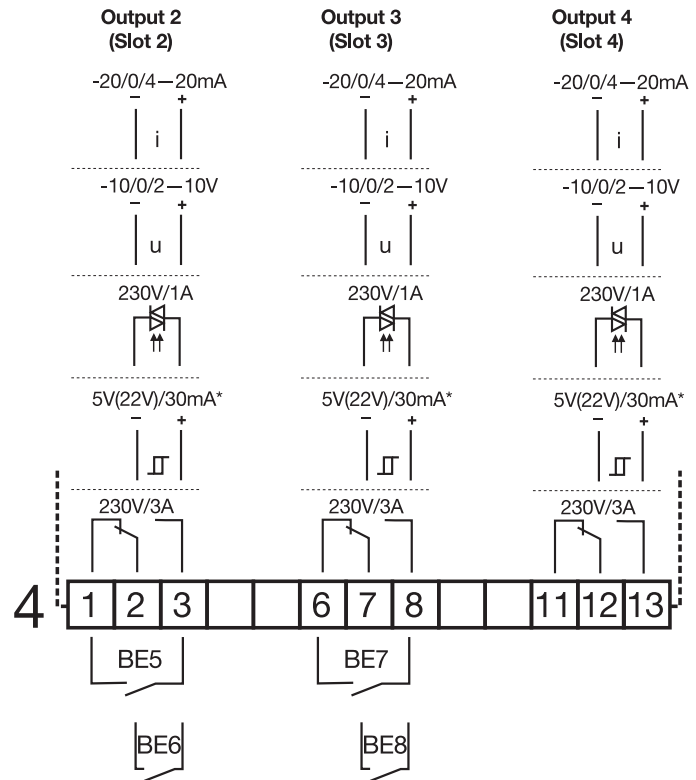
Output 2
(Slot 2)

Output 3
(Slot 3)

Output 4
(Slot 4)

-20/0/4—20mA
−   +
i

-20/0/4—20mA
−   +
i

-20/0/4—20mA
−   +
i

-10/0/2—10V
−   +
u

-10/0/2—10V
−   +
u

-10/0/2—10V
−   +
u

230V/1A

230V/1A

230V/1A

5V(22V)/30mA*
−   +

5V(22V)/30mA*
−   +

5V(22V)/30mA*
−   +

230V/3A

230V/3A

230V/3A

4

| 1 | 2 | 3 |  |  | 6 | 7 | 8 |  |  | 11 | 12 | 13 |
|---|---|---|---|---|---|---|---|---|---|---|---|---|

BE5

BE7

BE6

BE8